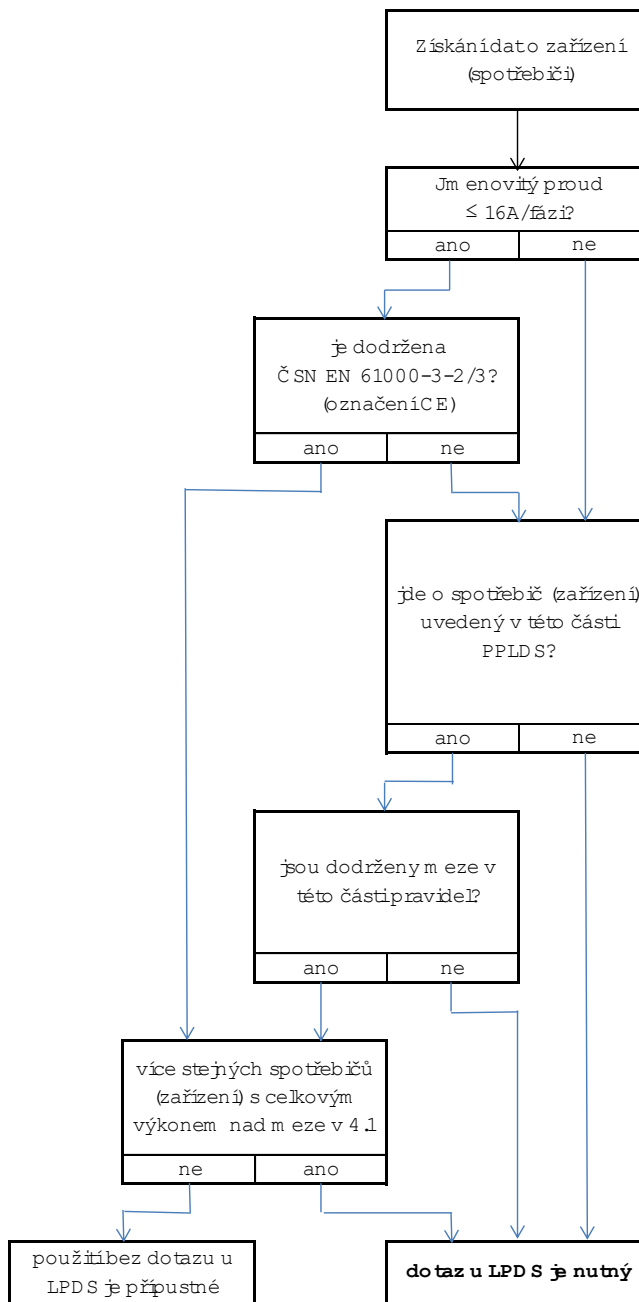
Získánídato zařízení (spotřebiči)

Jm enovitý proud ≤ 16A/fázi?

ano

ne

je dodržena ČSN EN 61000-3-2/3? (označeníCE)

ano

ne

jde o spotřebič (zařízení) uvedený v této části PPLDS?

ano

ne

jsou dodrženy m eze v této částipravidel?

ano

ne

více stejných spotřebičů (zařízení) s celkovým výkonem nad m eze v 4.1

ne

ano

použitíbez dotazu u LPDS je přípustné

**dotaz u LPDS je nutný**